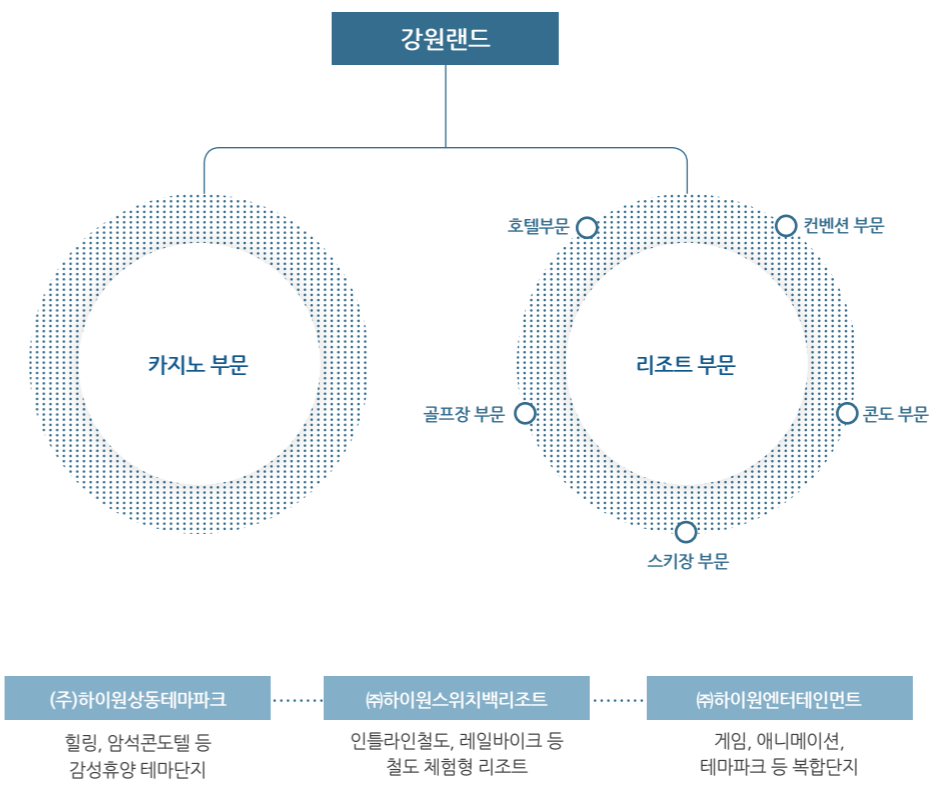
강원랜드

카지노 부문

리조트 부문

호텔부문

컨벤션 부문

골프장 부문

콘도 부문

스키장 부문

(주)하이원상동테마파크

힐링, 암석콘도텔 등
감성휴양 테마단지

㈜하이원스위치백리조트

인틀라인철도, 레일바이크 등
철도 체험형 리조트

㈜하이원엔터테인먼트

게임, 애니메이션,
테마파크 등 복합단지